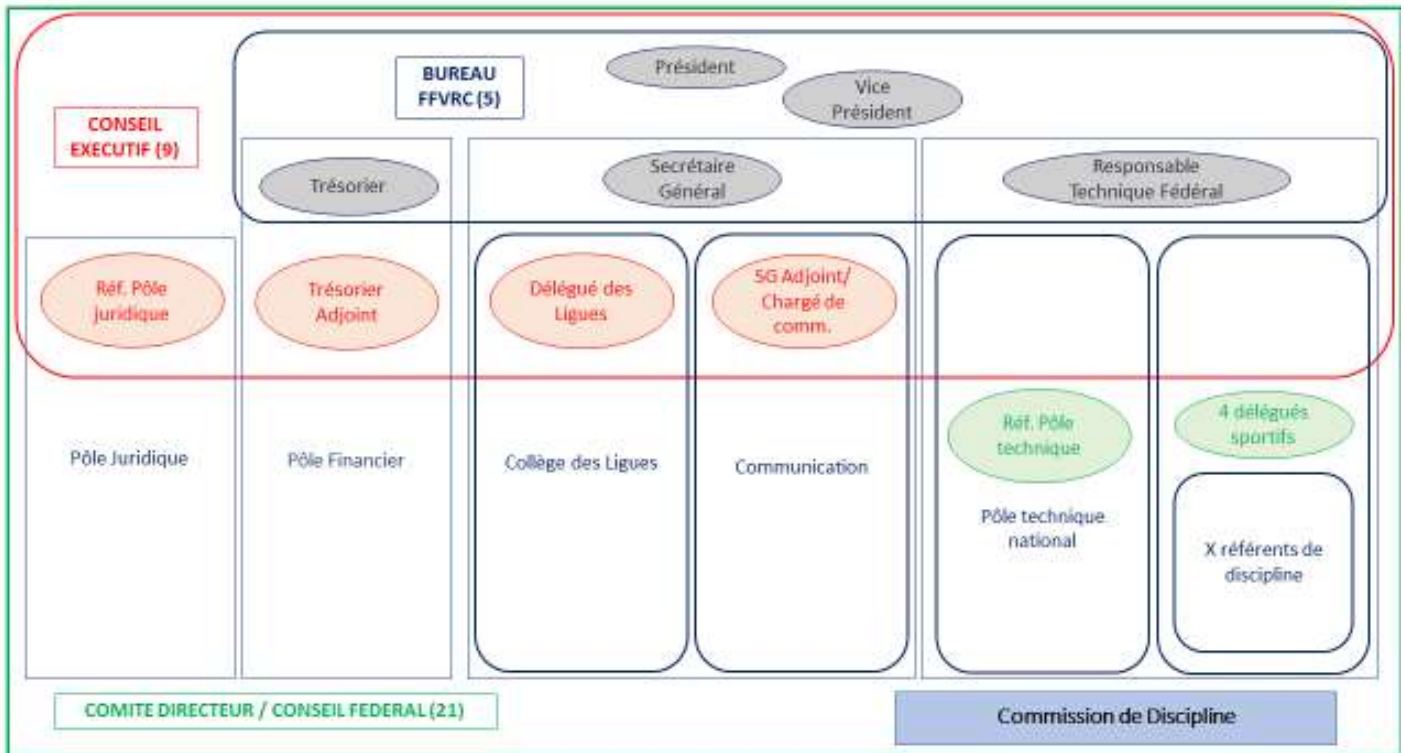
BUREAU FFVRC (5)

Président

Vice Président

CONSEIL EXECUTIF (9)

Trésorier

Secrétaire Général

Responsable Technique Fédéral

Réf. Pôle juridique

Trésorier Adjoint

Délégué des Ligues

SG Adjoint/ Chargé de comm.

Réf. Pôle technique

4 délégués sportifs

Pôle Juridique

Pôle Financier

Collège des Ligues

Communication

Pôle technique national

X référents de discipline

COMITE DIRECTEUR / CONSEIL FEDERAL (21)

Commission de Discipline